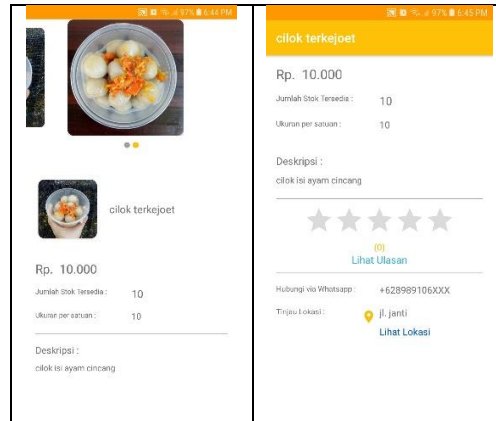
97% 6:44 PM

cilok terkejoet

Rp. 10.000

Jumlah Stok Tersedia : 10

Ukuran per satuan : 10

Deskripsi :

cilok isi ayam cincang

97% 6:45 PM

cilok terkejoet

Rp. 10.000

Jumlah Stok Tersedia : 10

Ukuran per satuan : 10

Deskripsi :

cilok isi ayam cincang

(0)

Lihat Ulasan

Hubungi via Whatsapp : +628989106XXX

Tinjau Lokasi : jl. janti

Lihat Lokasi